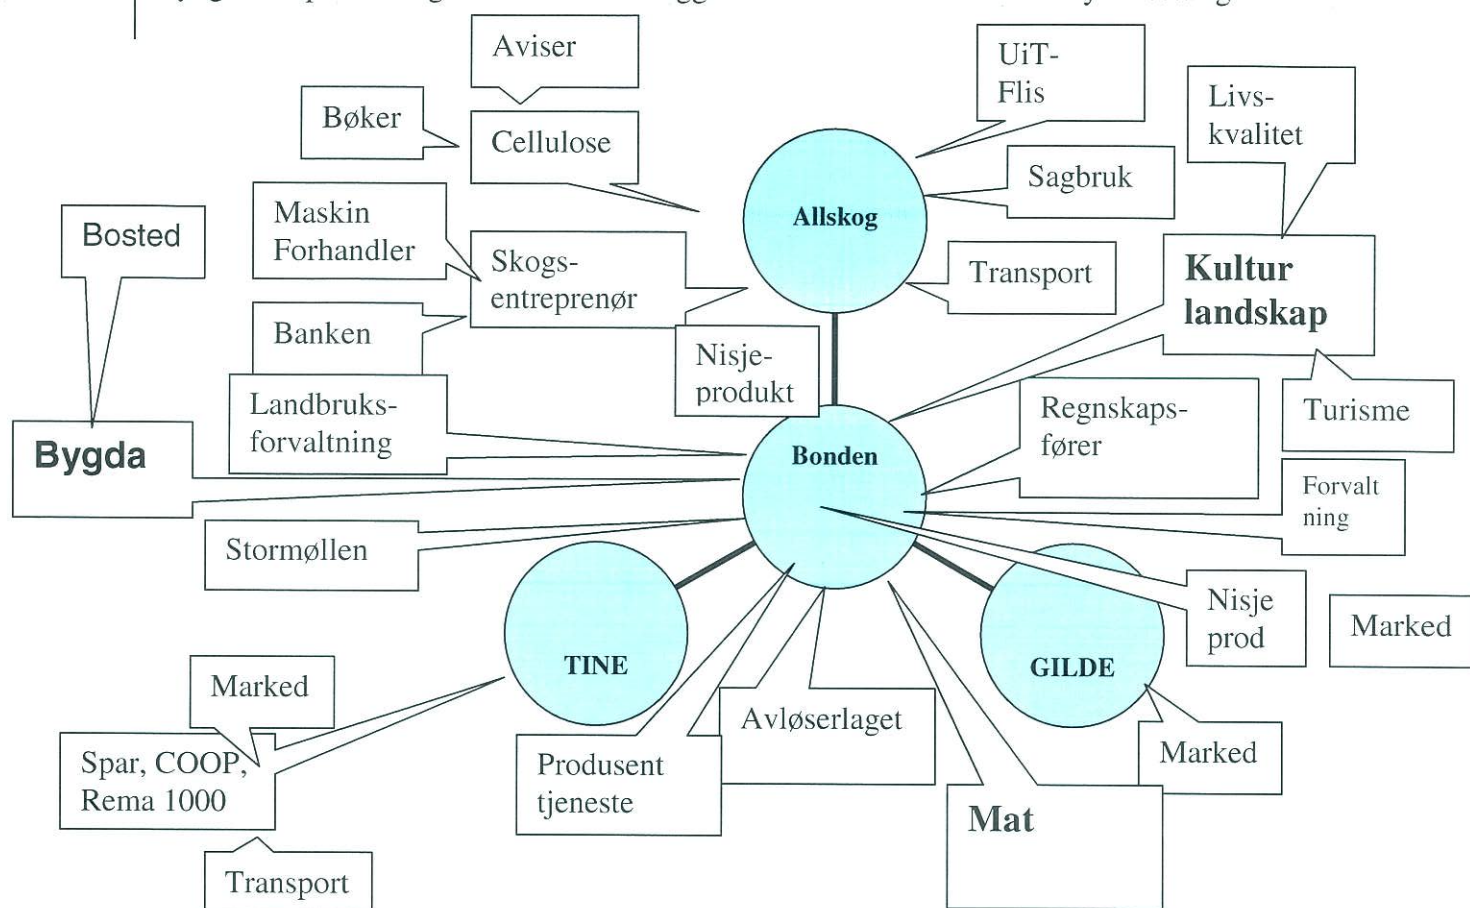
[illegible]

Aviser

Bøker

Cellulose

UiT-
Flis

Livs-
kvalitet

Allskog

Sagbruk

Bosted

Maskin
Forhandler

Skogs-
entreprenør

Transport

Kultur
landskap

Banken

Nisje-
produkt

Landbruks-
forvaltning

Turisme

Bygda

Bonden

Regnskaps-
fører

Forvalt
ning

Stormøllen

Nisje
prod

Marked

TINE

GILDE

Marked

Avløserlaget

Marked

Spar, COOP,
Rema 1000

Produsent
tjeneste

Mat

Transport